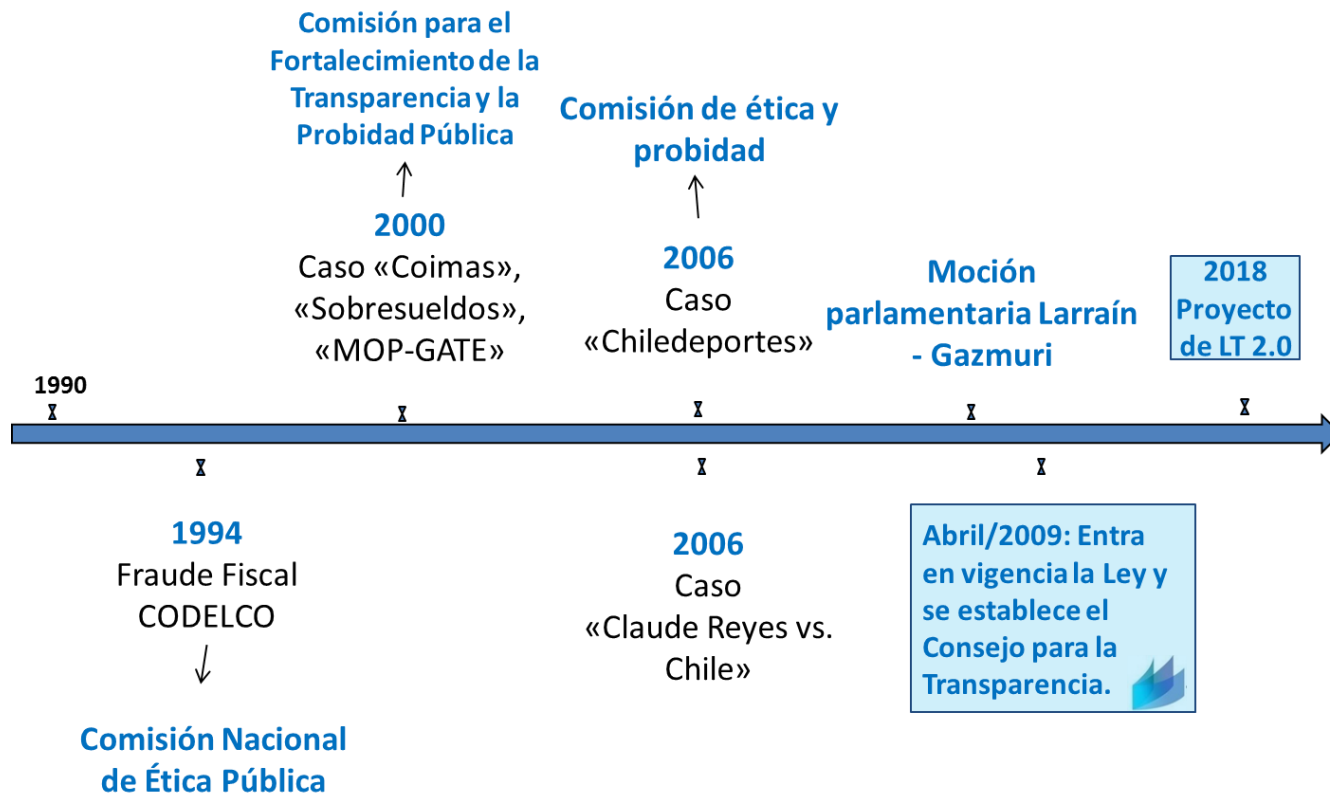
Comisión para el Fortalecimiento de la Transparencia y la Probidad Pública

2000
Caso «Coimas», «Sobresueldos», «MOP-GATE»

Comisión de ética y probidad

2006
Caso «Chiledeportes»

Moción parlamentaria Larraín - Gazmuri

2018 Proyecto de LT 2.0

1990

1994
Fraude Fiscal CODELCO

Comisión Nacional de Ética Pública

2006
Caso «Claude Reyes vs. Chile»

Abril/2009: Entra en vigencia la Ley y se establece el Consejo para la Transparencia.